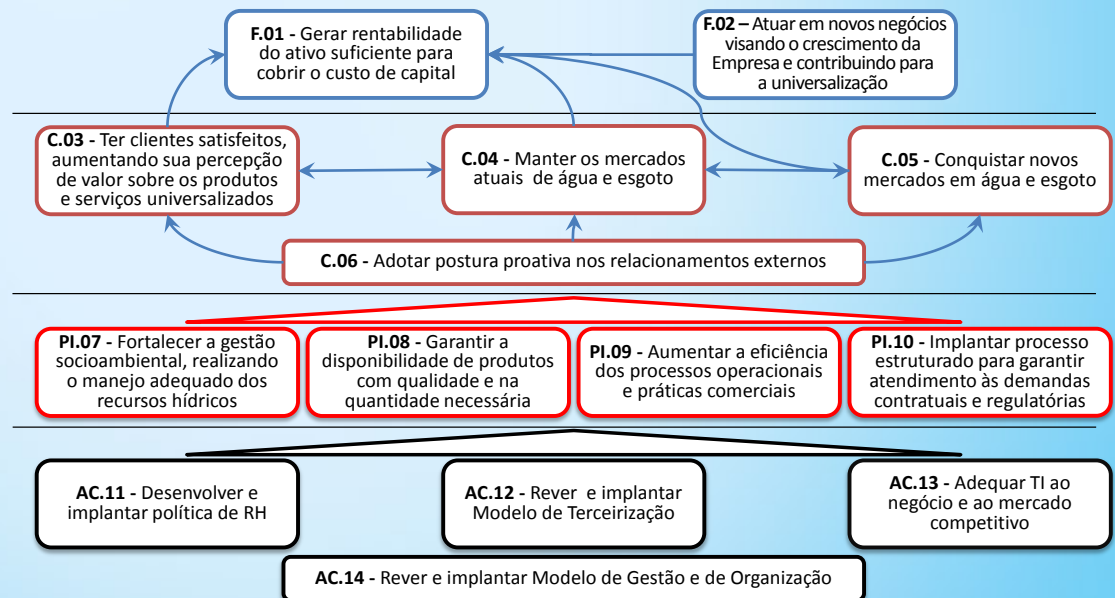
**F.01 -** Gerar rentabilidade do ativo suficiente para cobrir o custo de capital

**F.02 –** Atuar em novos negócios visando o crescimento da Empresa e contribuindo para a universalização

**C.03 -** Ter clientes satisfeitos, aumentando sua percepção de valor sobre os produtos e serviços universalizados

**C.04 -** Manter os mercados atuais de água e esgoto

**C.05 -** Conquistar novos mercados em água e esgoto

**C.06 -** Adotar postura proativa nos relacionamentos externos

**PI.07 -** Fortalecer a gestão socioambiental, realizando o manejo adequado dos recursos hídricos

**PI.08 -** Garantir a disponibilidade de produtos com qualidade e na quantidade necessária

**PI.09 -** Aumentar a eficiência dos processos operacionais e práticas comerciais

**PI.10 -** Implantar processo estruturado para garantir atendimento às demandas contratuais e regulatórias

**AC.11 -** Desenvolver e implantar política de RH

**AC.12 -** Rever e implantar Modelo de Terceirização

**AC.13 -** Adequar TI ao negócio e ao mercado competitivo

**AC.14 -** Rever e implantar Modelo de Gestão e de Organização